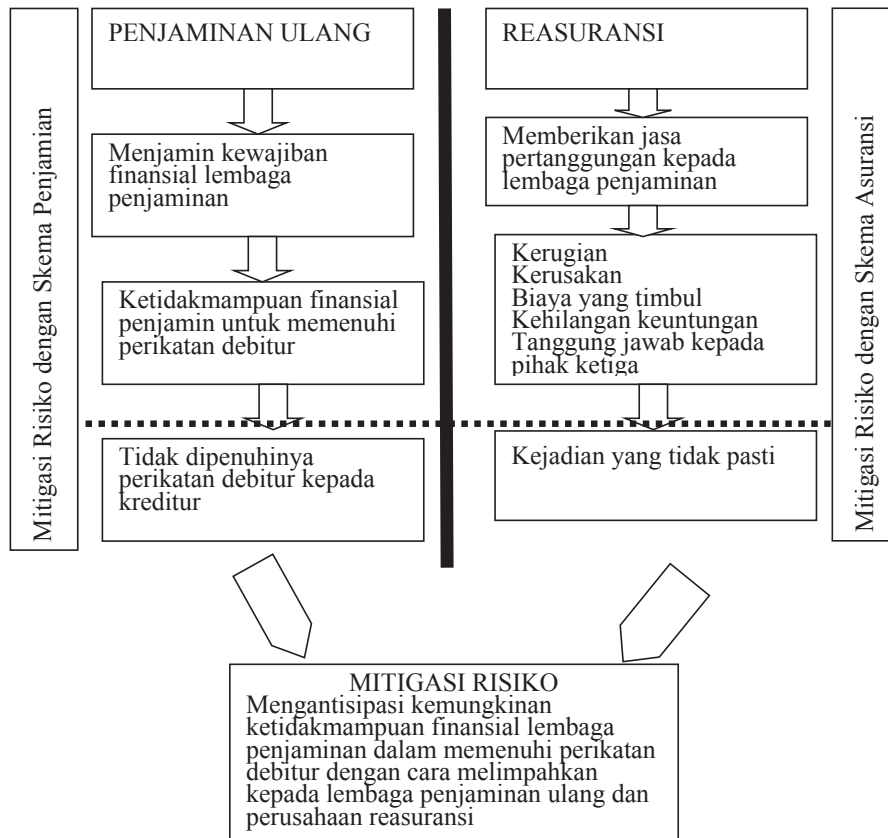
Mitigasi Risiko dengan Skema Penjamian

PENJAMINAN ULANG

Menjamin kewajiban finansial lembaga penjaminan

Ketidakmampuan finansial penjamin untuk memenuhi perikatan debitur

Tidak dipenuhinya perikatan debitur kepada kreditur

REASURANSI

Memberikan jasa pertanggungan kepada lembaga penjaminan

Kerugian
Kerusakan
Biaya yang timbul
Kehilangan keuntungan
Tanggung jawab kepada pihak ketiga

Kejadian yang tidak pasti

Mitigasi Risiko dengan Skema Asuransi

MITIGASI RISIKO
Mengantisipasi kemungkinan ketidakmampuan finansial lembaga penjaminan dalam memenuhi perikatan debitur dengan cara melimpahkan kepada lembaga penjaminan ulang dan perusahaan reasuransi